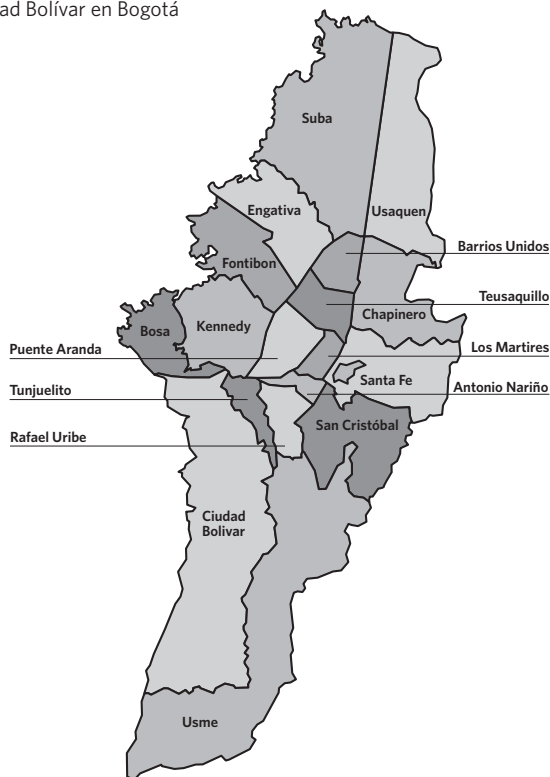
ad Bolívar en Bogotá

Suba
Usaquen
Engativa
Barrios Unidos
Fontibon
Teusaquillo
Bosa
Kennedy
Chapinero
Puente Aranda
Los Martires
Santa Fe
Tunjuelito
Antonio Nariño
San Cristóbal
Rafael Uribe
Ciudad Bolívar
Usme